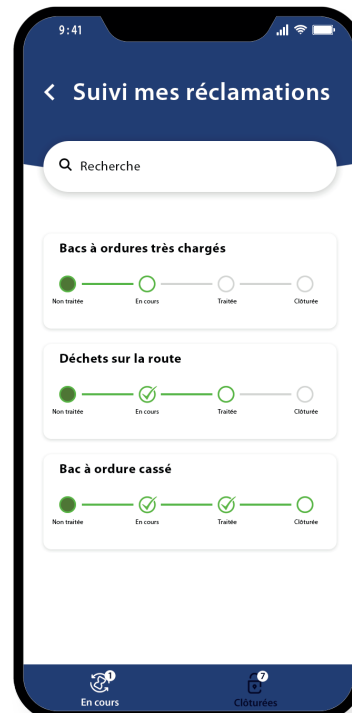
9:41

< Suivi mes réclamations

Recherche

Bacs à ordures très chargés

Non traitée En cours Traitée Clôturée

Déchets sur la route

Non traitée En cours Traitée Clôturée

Bac à ordure cassé

Non traitée En cours Traitée Clôturée

1
En cours

7
Clôturées